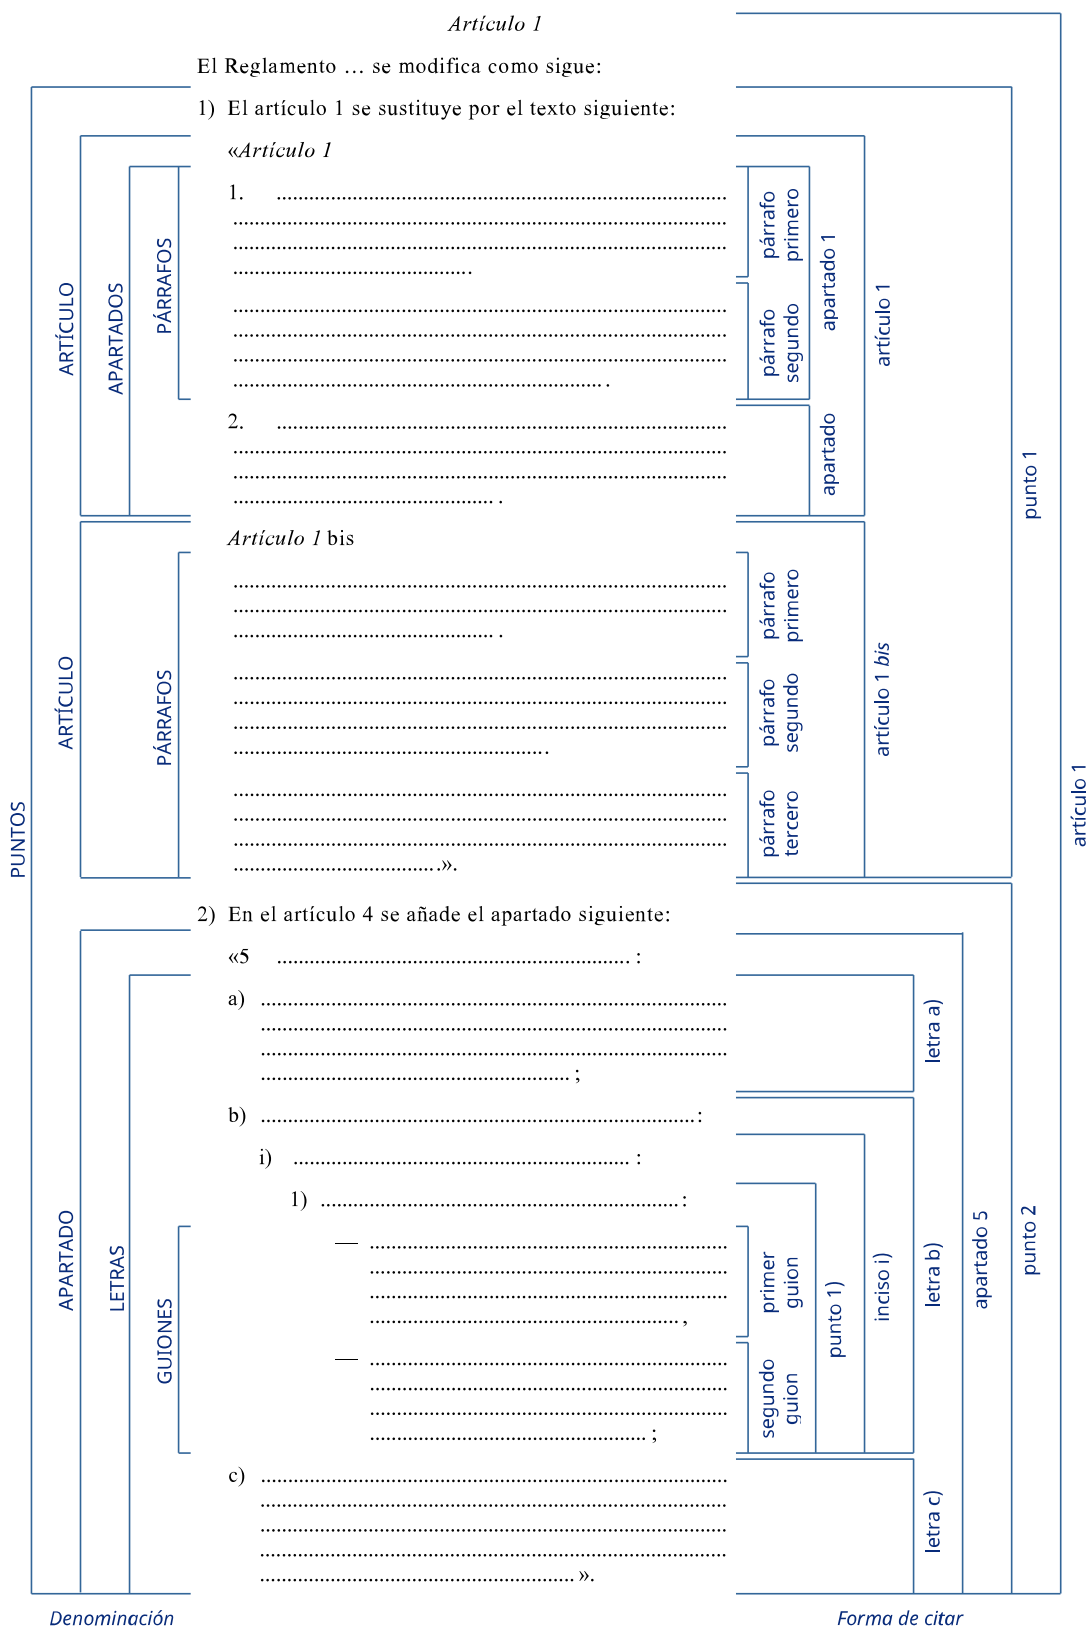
*Artículo 1*

El Reglamento … se modifica como sigue:

1) El artículo 1 se sustituye por el texto siguiente:

«*Artículo 1*

1. ................................................................................................................................................................................................................................................................................

..............................................................................................................................................................................................................................................................................................................

2. ...................................................................................................................................................................................................................................................................

*Artículo 1* bis

...........................................................................................................................................................................................................

..............................................................................................................................................................................................................................................

...........................................................................................................................................................................................................».

2) En el artículo 4 se añade el apartado siguiente:

«5 ........................................................................ :

a) ................................................................................................................................................................................................................................................................... ;

b) ..............................................................................................:

i) ........................................................................ :

1) ......................................................................:

— ............................................................................................................................................................................................................................. ,

— .............................................................................................................................................................................................................................. ;

c) ...............................................................................................................................................................................................................................................................................................».

PUNTOS

ARTÍCULO

APARTADOS

PÁRRAFOS

ARTÍCULO

PÁRRAFOS

APARTADO

LETRAS

GUIONES

párrafo primero

párrafo segundo

apartado 1

apartado

artículo 1

párrafo primero

párrafo segundo

párrafo tercero

artículo 1 *bis*

punto 1

artículo 1

letra a)

primer guion

segundo guion

punto 1)

inciso i)

letra b)

letra c)

apartado 5

punto 2

*Denominación*

*Forma de citar*